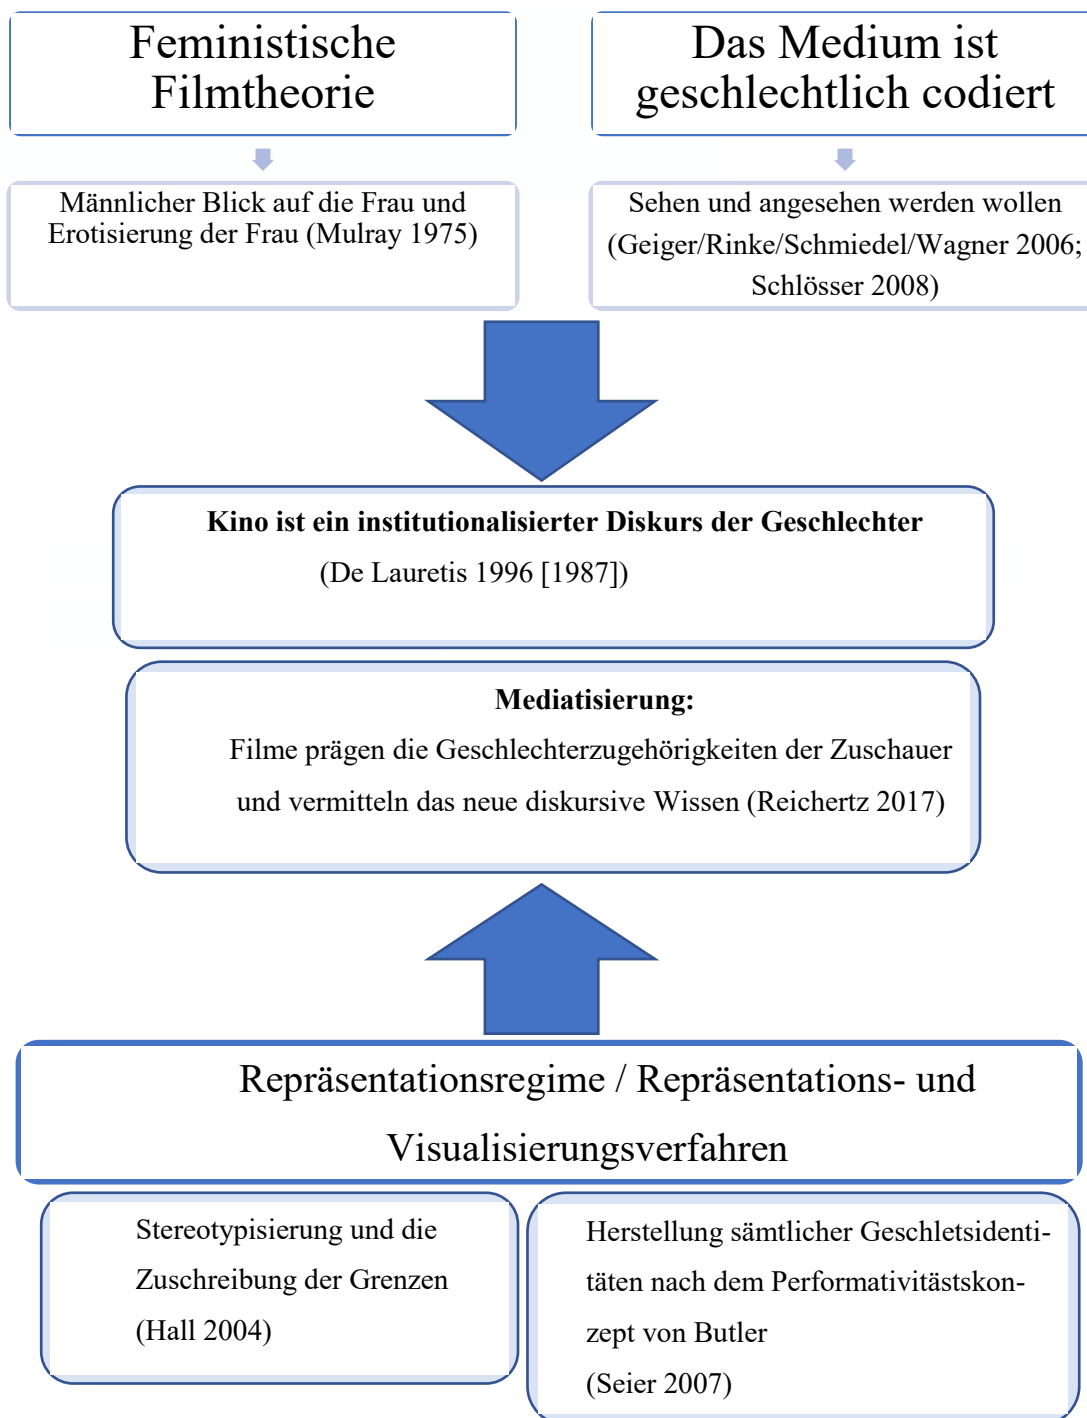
Feministische Filmtheorie

Das Medium ist geschlechtlich codiert

Männlicher Blick auf die Frau und Erotisierung der Frau (Mulray 1975)

Sehen und angesehen werden wollen (Geiger/Rinke/Schmiedel/Wagner 2006; Schlösser 2008)

**Kino ist ein institutionalisierter Diskurs der Geschlechter**
(De Lauretis 1996 [1987])

**Mediatisierung:**
Filme prägen die Geschlechterzugehörigkeiten der Zuschauer und vermitteln das neue diskursive Wissen (Reichertz 2017)

Repräsentationsregime / Repräsentations- und Visualisierungsverfahren

Stereotypisierung und die Zuschreibung der Grenzen (Hall 2004)

Herstellung sämtlicher Geschletsidentitäten nach dem Performativitätskonzept von Butler
(Seier 2007)